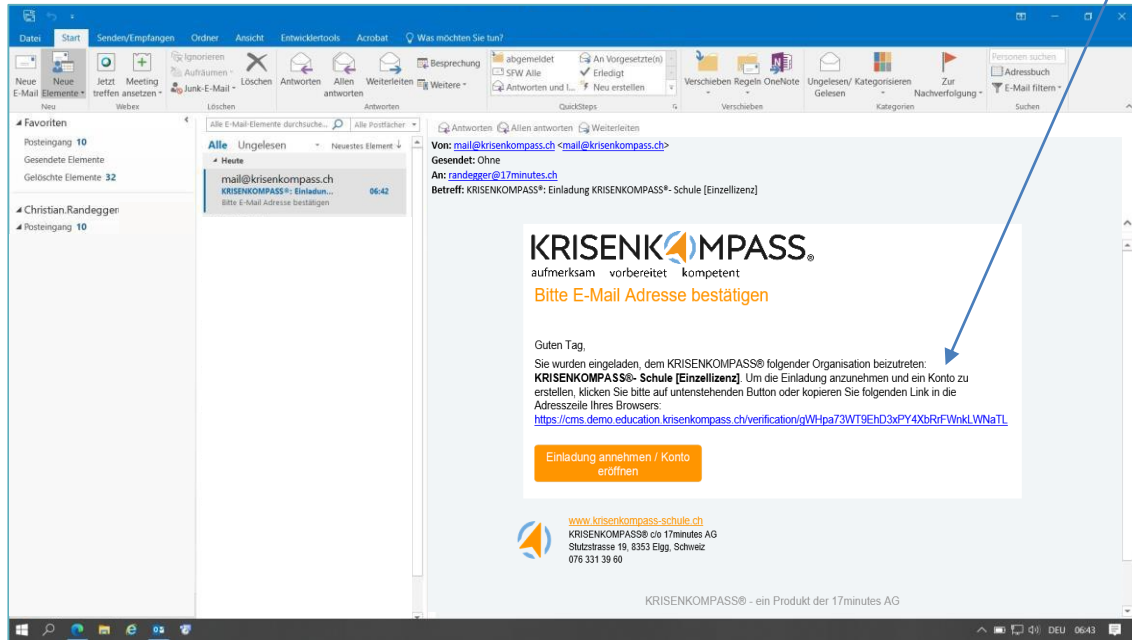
Datei Start Senden/Empfangen Ordner Ansicht Entwicklertools Acrobat Was möchten Sie tun?

Neue E-Mail Neue Elemente Neu Jetzt treffen Meeting ansetzen Webex Ignorieren Aufräumen Junk-E-Mail Löschen Löschen Antworten Allen antworten Weiterleiten Besprechung Weitere Antworten abgemeldet SFW Alle Antworten und l... An Vorgesetzte(n) Erledigt Neu erstellen QuickSteps Verschieben Regeln OneNote Verschieben Ungelesen/ Gelesen Kategorisieren Zur Nachverfolgung Kategorien Personen suchen Adressbuch E-Mail filtern Suchen

Favoriten
Posteingang 10
Gesendete Elemente
Gelöschte Elemente 32

Christian.Randegger
Posteingang 10

Alle E-Mail-Elemente durchsuche... Alle Postfächer
Alle Ungelesen Neuestes Element
Heute
mail@krisenkompass.ch
KRISENKOMPASS®: Einladun... 06:42
Bitte E-Mail Adresse bestätigen

Antworten Allen antworten Weiterleiten
Von: mail@krisenkompass.ch <mail@krisenkompass.ch>
Gesendet: Ohne
An: randegger@17minutes.ch
Betreff: KRISENKOMPASS®: Einladung KRISENKOMPASS®- Schule [Einzellizenz]

KRISENKOMPASS®
aufmerksam vorbereitet kompetent
Bitte E-Mail Adresse bestätigen

Guten Tag,

Sie wurden eingeladen, dem KRISENKOMPASS® folgender Organisation beizutreten: KRISENKOMPASS®- Schule [Einzellizenz]. Um die Einladung anzunehmen und ein Konto zu erstellen, klicken Sie bitte auf untenstehenden Button oder kopieren Sie folgenden Link in die Adresszeile Ihres Browsers:
https://cms.demo.education.krisenkompass.ch/verification/gWHpa73WT9EhD3xPY4XbRrFWnkLWNaTL

Einladung annehmen / Konto eröffnen

www.krisenkompass-schule.ch
KRISENKOMPASS® c/o 17minutes AG
Stutzstrasse 19, 8353 Elgg, Schweiz
076 331 39 60

KRISENKOMPASS® - ein Produkt der 17minutes AG

DEU 06:43